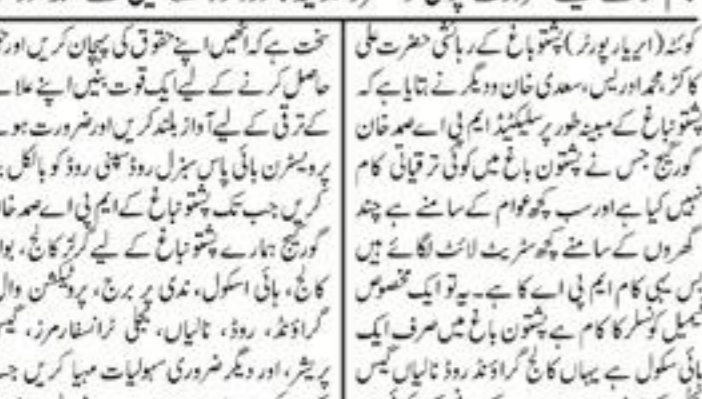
کوئٹہ (ایریا رپورٹر) پشتون باغ کے رہائشی حضرت علی کاکڑ، محمد ادریس، سعدی خان و دیگر نے بتایا ہے کہ پشتون باغ کے مبینہ طور پر سلیکٹیڈ ایم پی اے صمد خان گورگیج جس نے پشتون باغ میں کوئی ترقیاتی کام نہیں کیا ہے اور سب کچھ عوام کے سامنے ہے چند گھروں کے سامنے کچھ سٹریٹ لائٹ لگائے ہیں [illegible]س یہی کام ایم پی اے کا ہے۔ یہ تو ایک مخصوص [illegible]ئیمیل کونسلر کا کام ہے پشتون باغ میں صرف ایک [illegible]ائی سکول ہے یہاں کالج گراؤنڈ روڈ نالیاں گیس

سخت ہے کہ انھیں اپنے حقوق کی پہچان کریں اور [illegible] حاصل کرنے کے لیے ایک قوت بنیں اپنے علا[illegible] کے ترقی کے لیے آواز بلند کریں اور ضرورت ہو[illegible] پروسٹران بائی پاس سریال روڈ کانی روڈ کو بالکل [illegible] کریں جب تک پشتون باغ کے ایم پی اے صمد خا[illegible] گورگیج ہمارے پشتون باغ کے لیے گرلز کالج، بو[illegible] کالج، ہائی اسکول، ندی پر برج، پروٹیکشن وال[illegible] گراؤنڈ، روڈ، نالیاں، بجلی ٹرانسفارمرز، گیس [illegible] پریشر، اور دیگر ضروری سہولیات مہیا کریں جس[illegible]